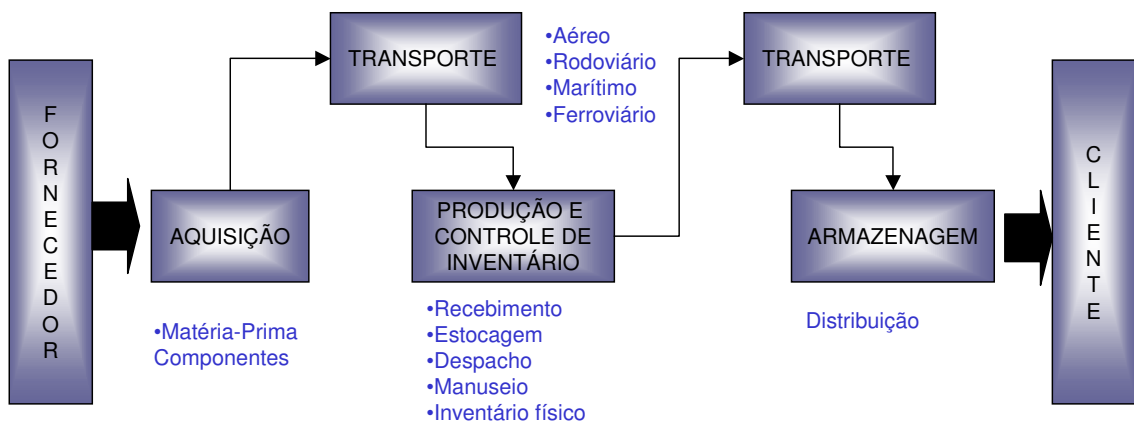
F
O
R
N
E
C
E
D
O
R

AQUISIÇÃO

•Matéria-Prima
Componentes

TRANSPORTE

•Aéreo
•Rodoviário
•Marítimo
•Ferroviário

PRODUÇÃO E CONTROLE DE INVENTÁRIO

•Recebimento
•Estocagem
•Despacho
•Manuseio
•Inventário físico

TRANSPORTE

ARMAZENAGEM

Distribuição

C
L
I
E
N
T
E